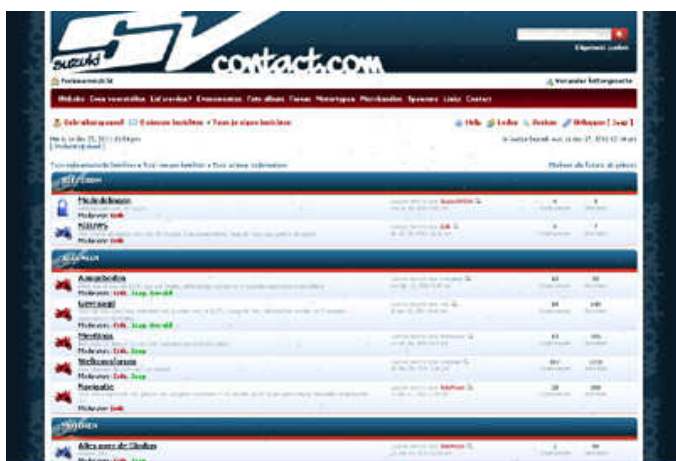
Suzuki SV contact.com

Forumoverzicht

Verander lettergrootte

Website Eens voorstellen Lid worden? Evenementen Foto album Forum Motortypes Merchandise Sponsors Links Contact

Gebruikerspaneel 0 nieuwe berichten • Toon je eigen berichten

Help Leden Posten Afmelden [ Joep ]

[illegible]

Toon onbeantwoorde berichten • Toon nieuwe berichten • Toon actieve onderwerpen

Markeer alle forums als gelezen

Mededelingen
Moderator: Erik

Nieuws
Moderator: Erik

Aangeboden
Moderators: Erik, Joep, Gerald

Gevraagd
Moderators: Erik, Joep, Gerald

Meetings
Moderators: Erik, Joep

Welkomstgroep
Moderators: Erik, Joep

Navigatie
Moderator: Erik

Alles over de Suzuki